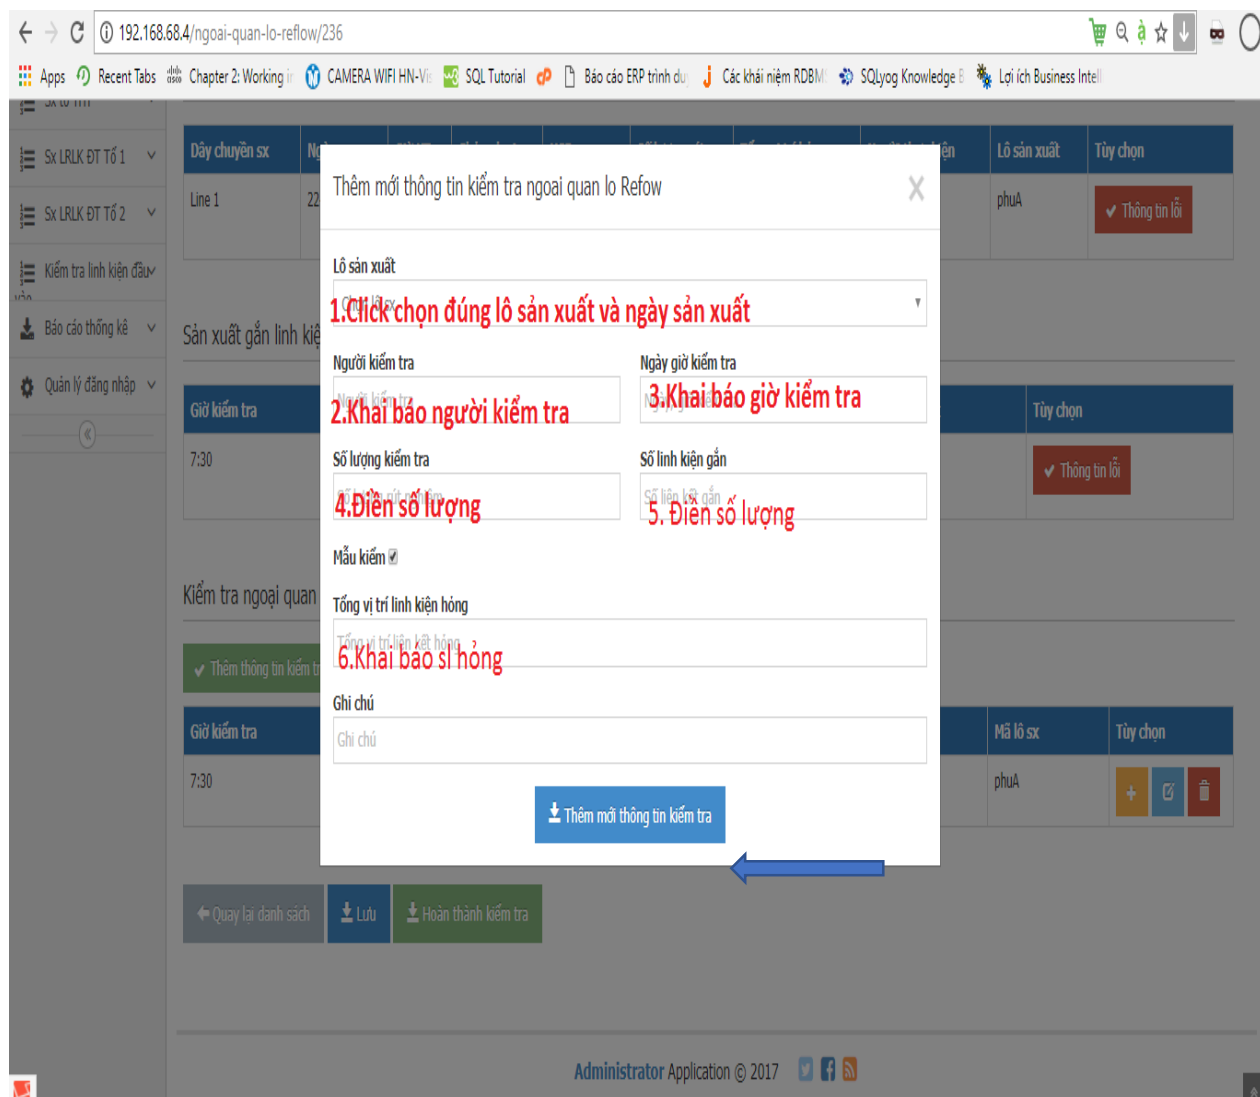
192.168.68.4/ngoai-quan-lo-reflow/236

Apps Recent Tabs Chapter 2: Working i CAMERA WIFI HN-Vi SQL Tutorial Báo cáo ERP trình du Các khái niệm RDBM SQLyog Knowledge E Lợi ích Business Intel

Sx LRLK ĐT Tổ 1
Sx LRLK ĐT Tổ 2
Kiểm tra linh kiện đầu vào
Báo cáo thống kê
Quản lý đăng nhập

| Dây chuyền sx | Ng | Lô sản xuất | Tùy chọn |
|---|---|---|---|
| Line 1 | 22 | phuA | Thông tin lỗi |

Sản xuất gắn linh kiệ

| Giờ kiểm tra | Tùy chọn |
|---|---|
| 7:30 | Thông tin lỗi |

Kiểm tra ngoại quan

Thêm thông tin kiểm tr

| Giờ kiểm tra | Mã lô sx | Tùy chọn |
|---|---|---|
| 7:30 | phuA | |

Quay lại danh sách Lưu Hoàn thành kiểm tra

Thêm mới thông tin kiểm tra ngoại quan lo Refow
X

Lô sản xuất
Chọn lô sx
1.Click chọn đúng lô sản xuất và ngày sản xuất

Người kiểm tra
Người kiểm tra
2.Khai báo người kiểm tra

Ngày giờ kiểm tra
Ngày giờ
3.Khai báo giờ kiểm tra

Số lượng kiểm tra
Số lượng
4.Điền số lượng

Số linh kiện gắn
Số liện kết gắn
5. Điền số lượng

Mẫu kiểm

Tổng vị trí linh kiện hỏng
Tổng vị trí liên kết hỏng
6.Khai báo sl hỏng

Ghi chú
Ghi chú

Thêm mới thông tin kiểm tra

Administrator Application © 2017